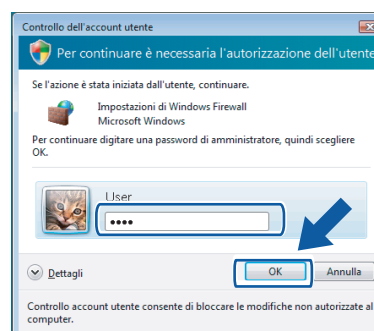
Controllo dell'account utente

Per continuare è necessaria l'autorizzazione dell'utente

Se l'azione è stata iniziata dall'utente, continuare.

Impostazioni di Windows Firewall
Microsoft Windows

Per continuare digitare una password di amministratore, quindi scegliere OK.

User

••••

Dettagli

OK

Annulla

Controllo account utente consente di bloccare le modifiche non autorizzate al computer.